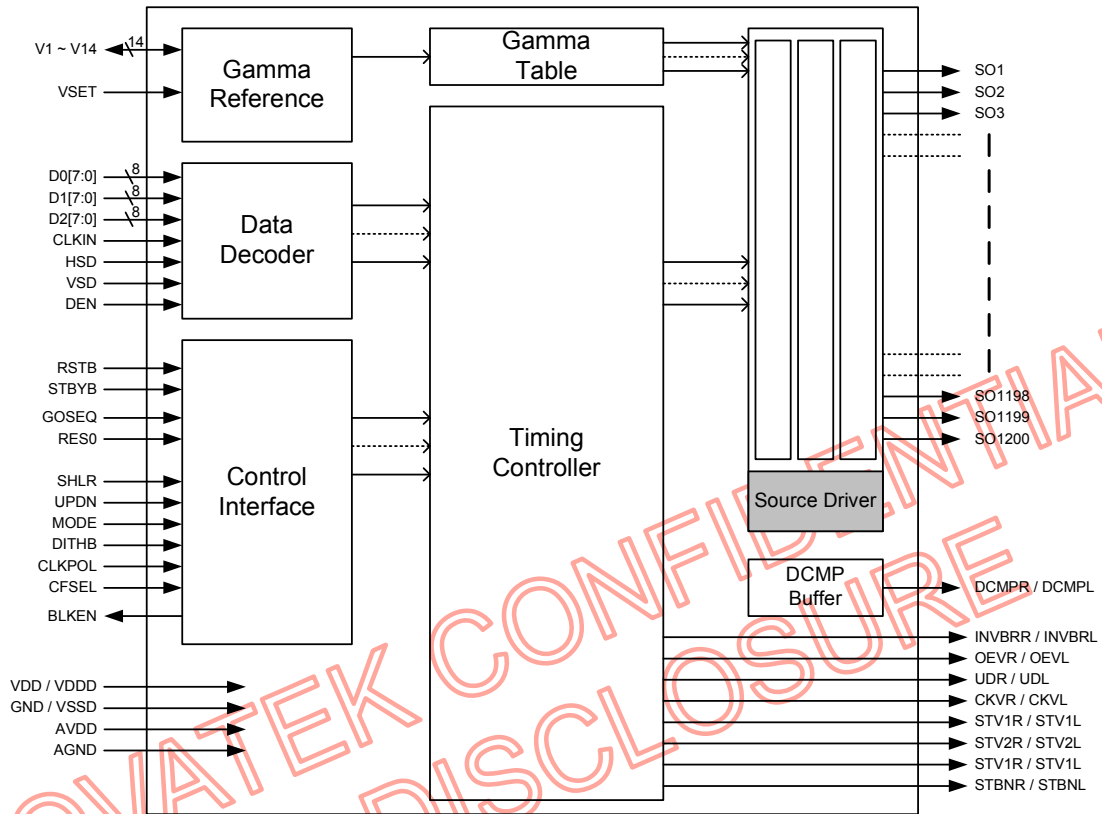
V1 ~ V14
14
VSET
Gamma Reference
Gamma Table
SO1
SO2
SO3
D0[7:0]
8
D1[7:0]
8
D2[7:0]
8
CLKIN
HSD
VSD
DEN
Data Decoder
RSTB
STBYB
GOSEQ
RES0
SHLR
UPDN
MODE
DITHB
CLKPOL
CFSEL
BLKEN
Control Interface
Timing Controller
SO1198
SO1199
SO1200
Source Driver
DCMP Buffer
DCMPR / DCMPL
INVBRR / INVBRL
OEVR / OEVL
UDR / UDL
CKVR / CKVL
STV1R / STV1L
STV2R / STV2L
STV1R / STV1L
STBNR / STBNL
VDD / VDDD
GND / VSSD
AVDD
AGND
OVATEK CONFIDENTIAL
DISCLOSURE